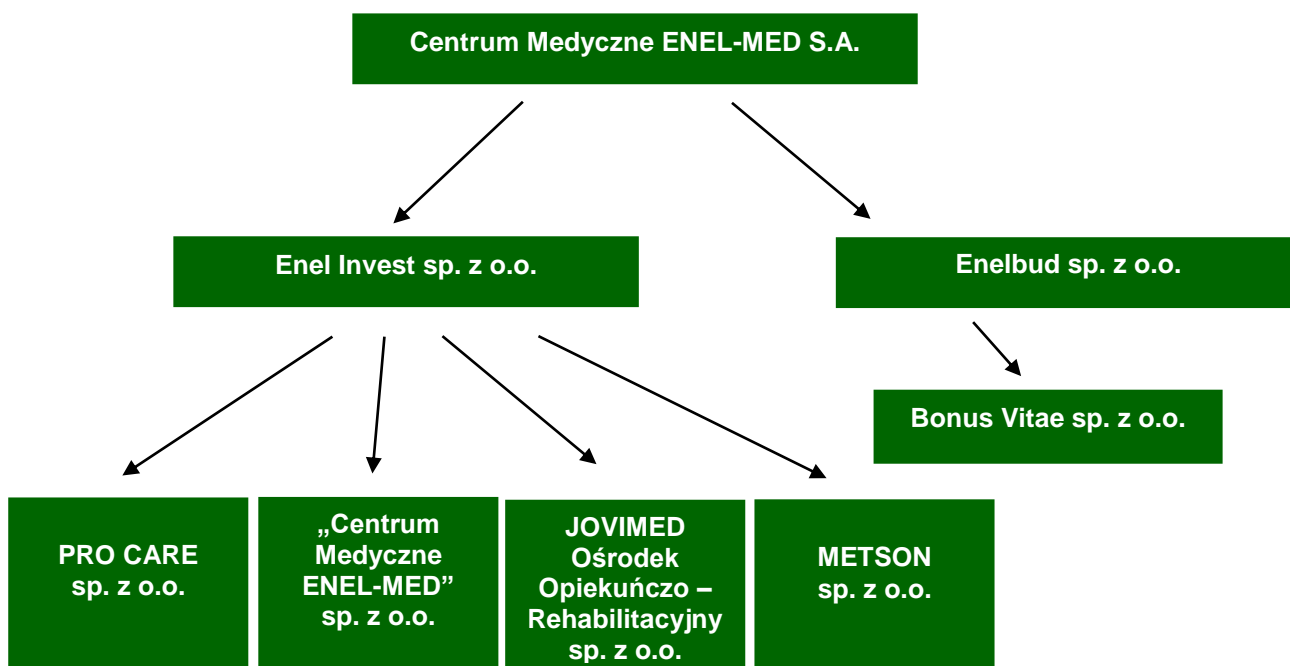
Centrum Medyczne ENEL-MED S.A.

Enel Invest sp. z o.o.

Enelbud sp. z o.o.

Bonus Vitae sp. z o.o.

PRO CARE sp. z o.o.

„Centrum Medyczne ENEL-MED" sp. z o.o.

JOVIMED Ośrodek Opiekuńczo – Rehabilitacyjny sp. z o.o.

METSON sp. z o.o.